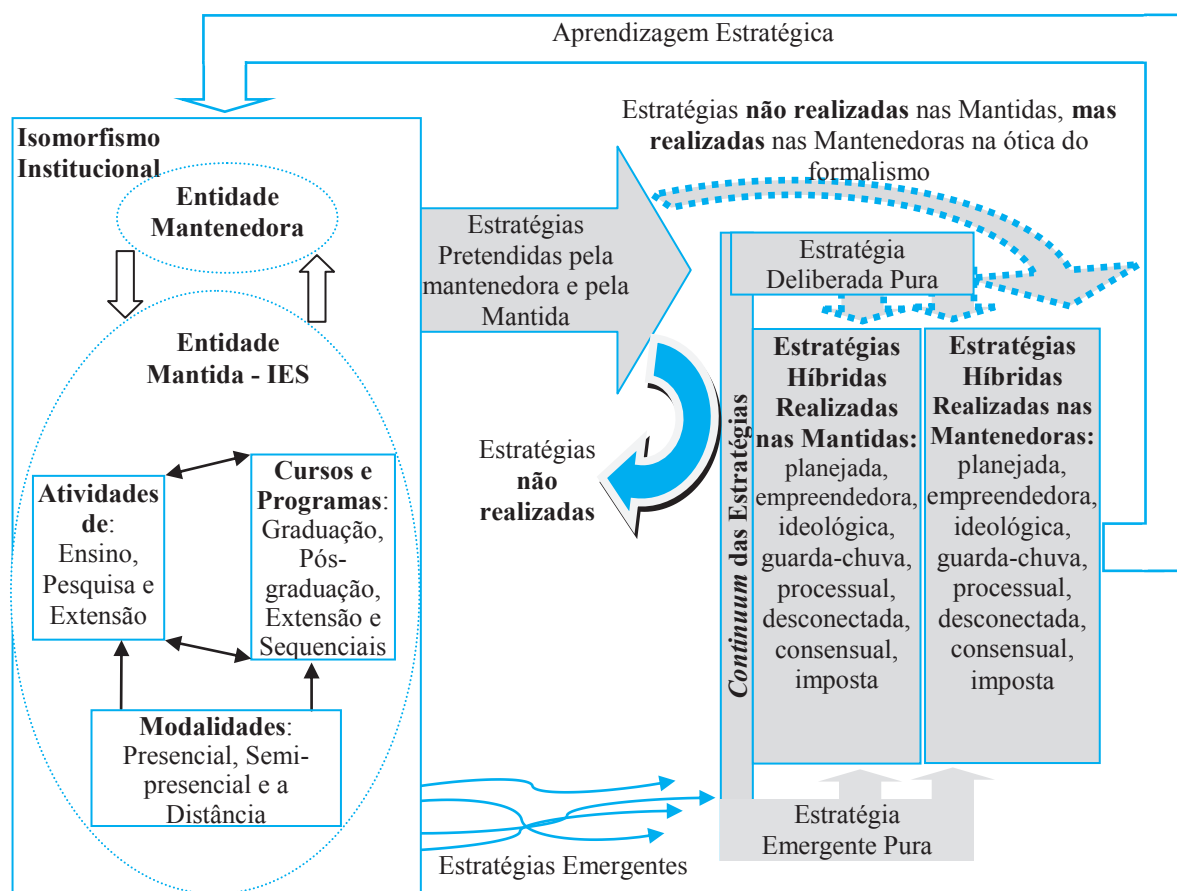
Aprendizagem Estratégica

Estratégias **não realizadas** nas Mantidas, **mas realizadas** nas Mantenedoras na ótica do formalismo

**Isomorfismo Institucional**

**Entidade Mantenedora**

**Entidade Mantida - IES**

**Atividades de**: Ensino, Pesquisa e Extensão

**Cursos e Programas**: Graduação, Pós-graduação, Extensão e Sequenciais

**Modalidades**: Presencial, Semi-presencial e a Distância

Estratégias Pretendidas pela mantenedora e pela Mantida

Estratégias **não realizadas**

Estratégia Deliberada Pura

*Continuum* das Estratégias

**Estratégias Híbridas Realizadas nas Mantidas:** planejada, empreendedora, ideológica, guarda-chuva, processual, desconectada, consensual, imposta

**Estratégias Híbridas Realizadas nas Mantenedoras:** planejada, empreendedora, ideológica, guarda-chuva, processual, desconectada, consensual, imposta

Estratégia Emergente Pura

Estratégias Emergentes